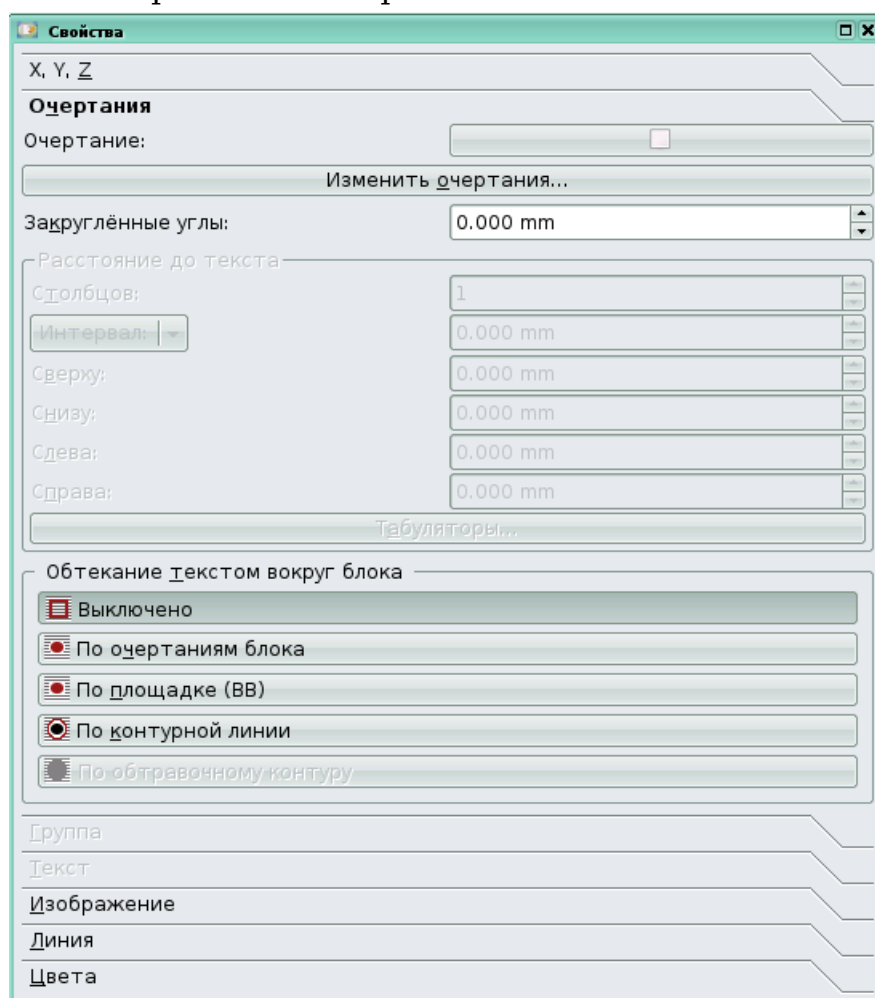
Свойства

X, Y, Z

Очертания

Очертание:

Изменить очертания...

Закруглённые углы: 0.000 mm

Расстояние до текста

Столбцов: 1

Интервал: 0.000 mm

Сверху: 0.000 mm

Снизу: 0.000 mm

Слева: 0.000 mm

Справа: 0.000 mm

Табуляторы...

Обтекание текстом вокруг блока

Выключено

По очертаниям блока

По площадке (BB)

По контурной линии

По обтравочному контуру

Группа

Текст

Изображение

Линия

Цвета